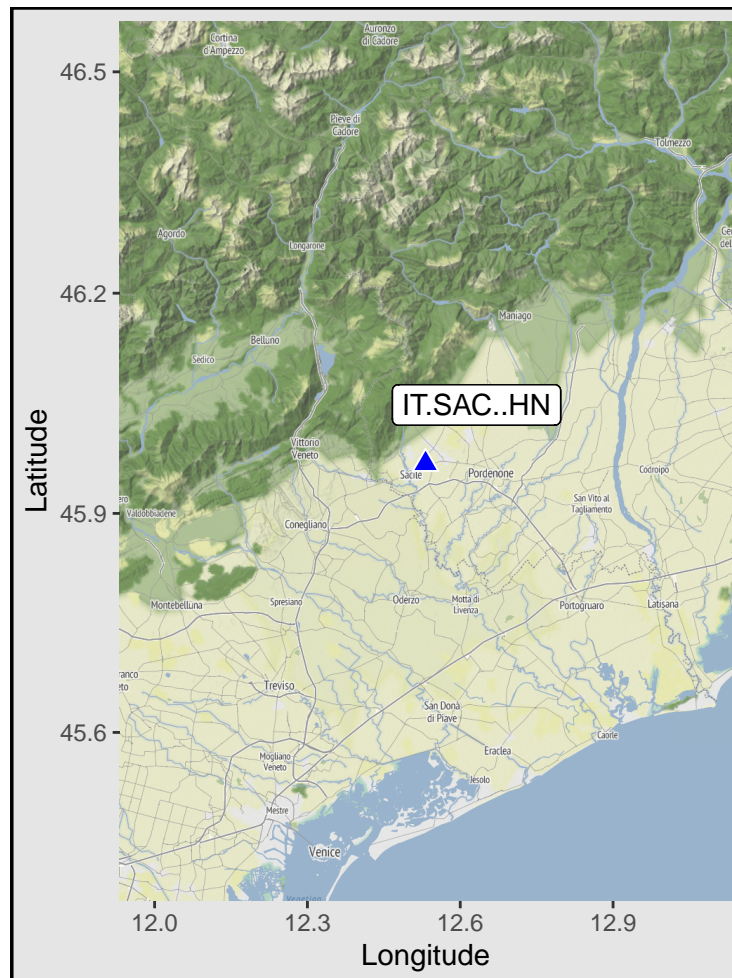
46.5
46.2
45.9
45.6
Latitude
Cortina d'Ampezzo
Auronzo di Cadore
Pieve di Cadore
Tolmezzo
Agordo
Longarone
Maniago
Sedico
Belluno
IT.SAC..HN
Vittorio Veneto
Sacile
Pordenone
Codroipo
Valdobbiadene
Conegliano
San Vito al Tagliamento
Montebelluna
Spresiano
Oderzo
Motta di Livenza
Portogruaro
Latisana
Treviso
San Donà di Piave
Mogliano Veneto
Eraclea
Caorle
Jesolo
Mestre
Venice
12.0
12.3
12.6
12.9
Longitude